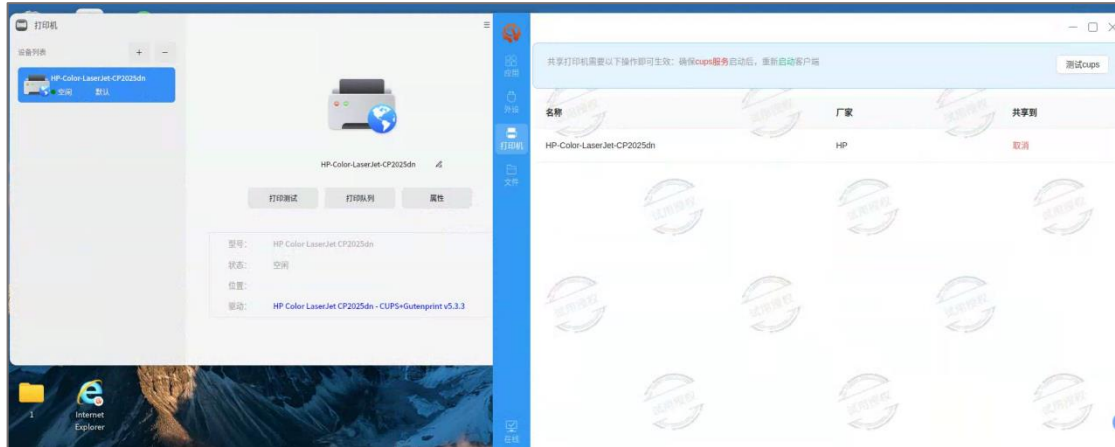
打印机

设备列表 + −

HP-Color-LaserJet-CP2025dn
空闲 默认

HP-Color-LaserJet-CP2025dn

打印测试 打印队列 属性

型号: HP Color LaserJet CP2025dn
状态: 空闲
位置:
驱动: HP Color LaserJet CP2025dn - CUPS+Gutenprint v5.3.3

应用
外设
打印机
文件
在线

共享打印机需要以下操作即可生效: 确保cups服务启动后, 重新启动客户端

测试cups

| 名称 | 厂家 | 共享到 |
|---|---|---|
| HP-Color-LaserJet-CP2025dn | HP | 取消 |

试用授权

1

Internet Explorer